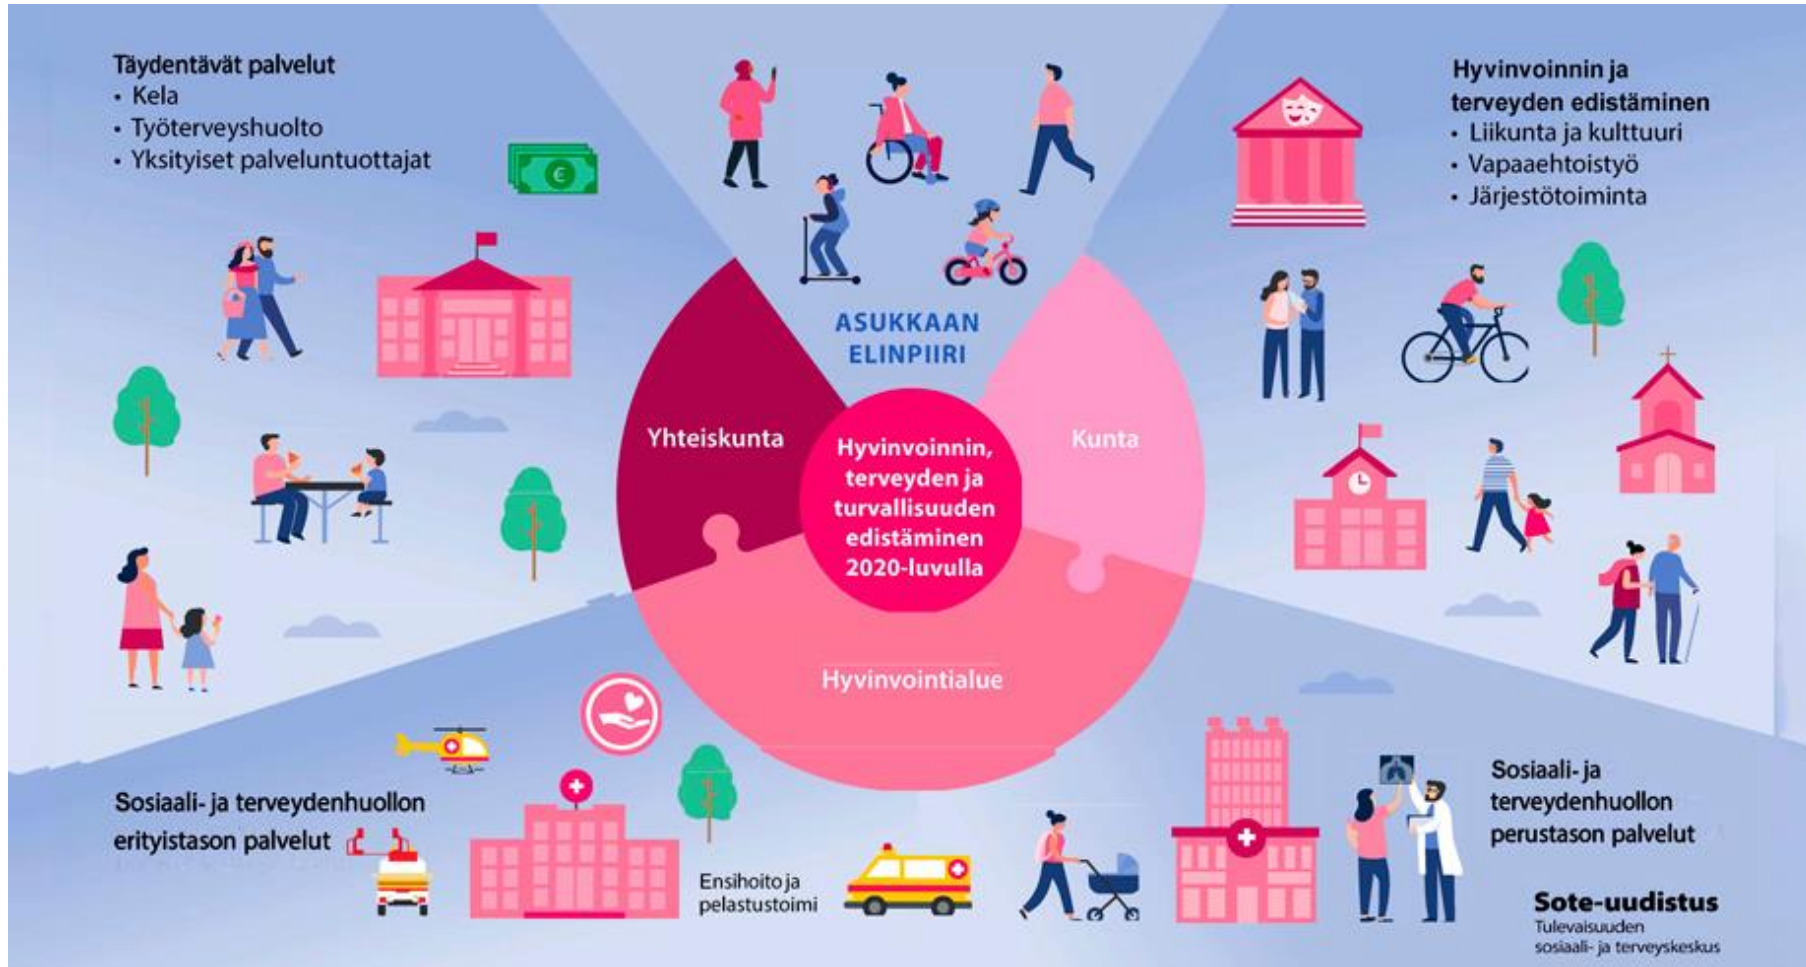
Täydentävät palvelut
• Kela
• Työterveyshuolto
• Yksityiset palveluntuottajat

Hyvinvoinnin ja terveyden edistäminen
• Liikunta ja kulttuuri
• Vapaaehtoistyö
• Järjestötoiminta

ASUKKAAN ELINPIIRI

Yhteiskunta

Kunta

Hyvinvoinnin, terveyden ja turvallisuuden edistäminen 2020-luvulla

Hyvinvointialue

Sosiaali- ja terveydenhuollon erityistason palvelut

Ensihoito ja pelastustoimi

Sosiaali- ja terveydenhuollon perustason palvelut

Sote-uudistus
Tulevaisuuden sosiaali- ja terveyskeskus